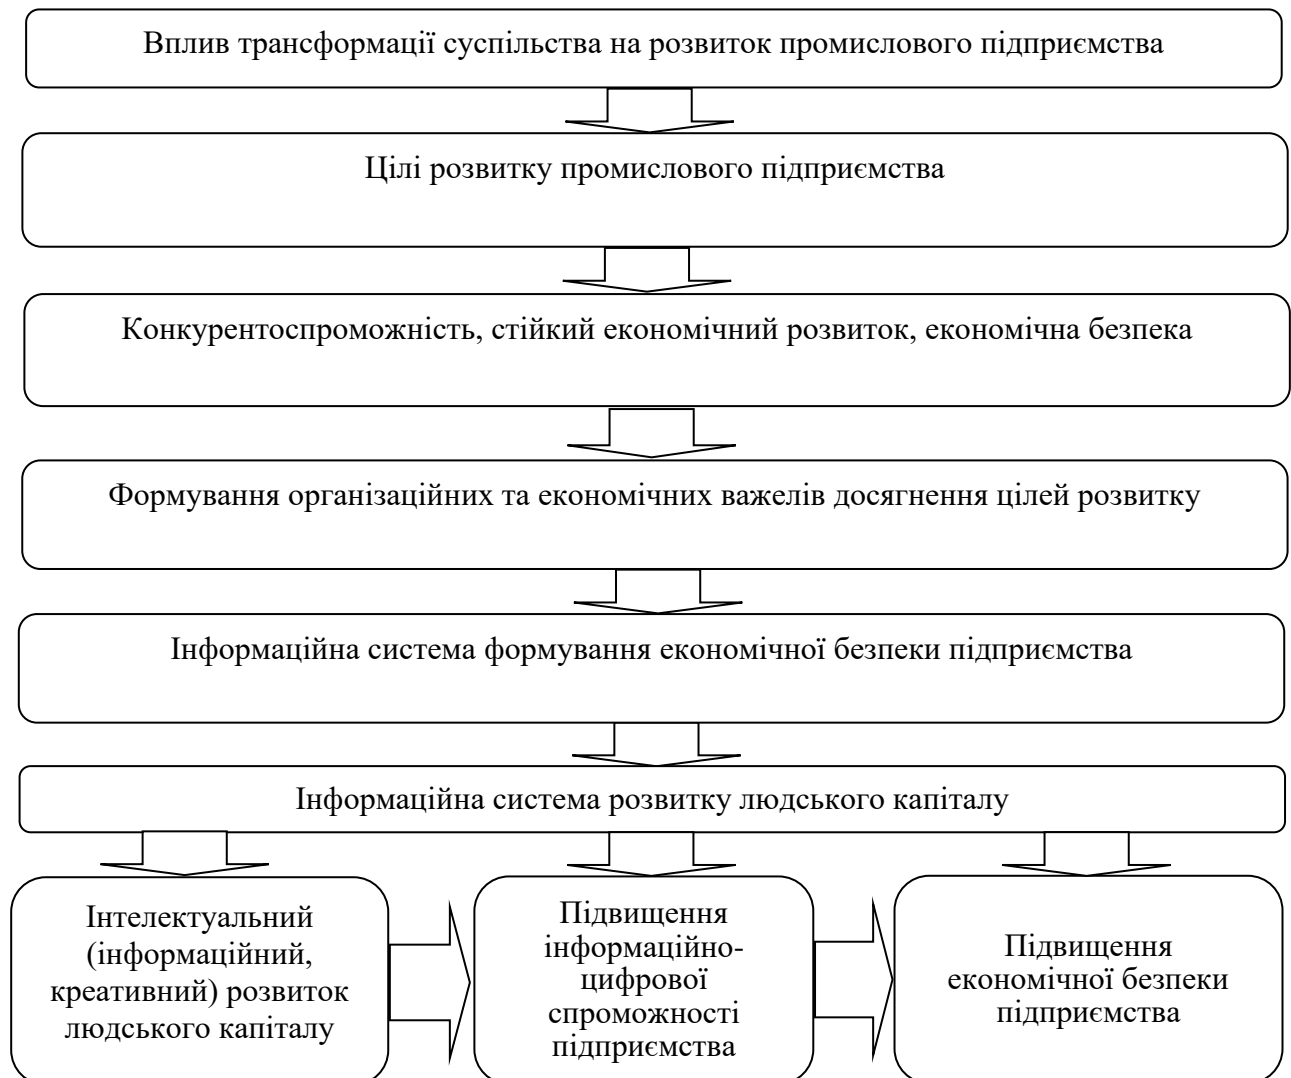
Вплив трансформації суспільства на розвиток промислового підприємства

Цілі розвитку промислового підприємства

Конкурентоспроможність, стійкий економічний розвиток, економічна безпека

Формування організаційних та економічних важелів досягнення цілей розвитку

Інформаційна система формування економічної безпеки підприємства

Інформаційна система розвитку людського капіталу

Інтелектуальний (інформаційний, креативний) розвиток людського капіталу

Підвищення інформаційно-цифрової спроможності підприємства

Підвищення економічної безпеки підприємства